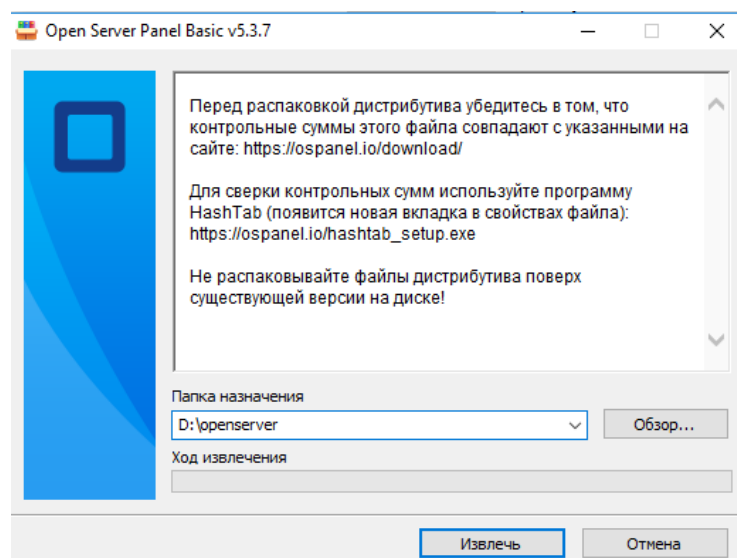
Open Server Panel Basic v5.3.7

Перед распаковкой дистрибутива убедитесь в том, что контрольные суммы этого файла совпадают с указанными на сайте: https://ospanel.io/download/

Для сверки контрольных сумм используйте программу HashTab (появится новая вкладка в свойствах файла): https://ospanel.io/hashtab_setup.exe

Не распаковывайте файлы дистрибутива поверх существующей версии на диске!

Папка назначения

D:\openserver

Обзор...

Ход извлечения

Извлечь

Отмена